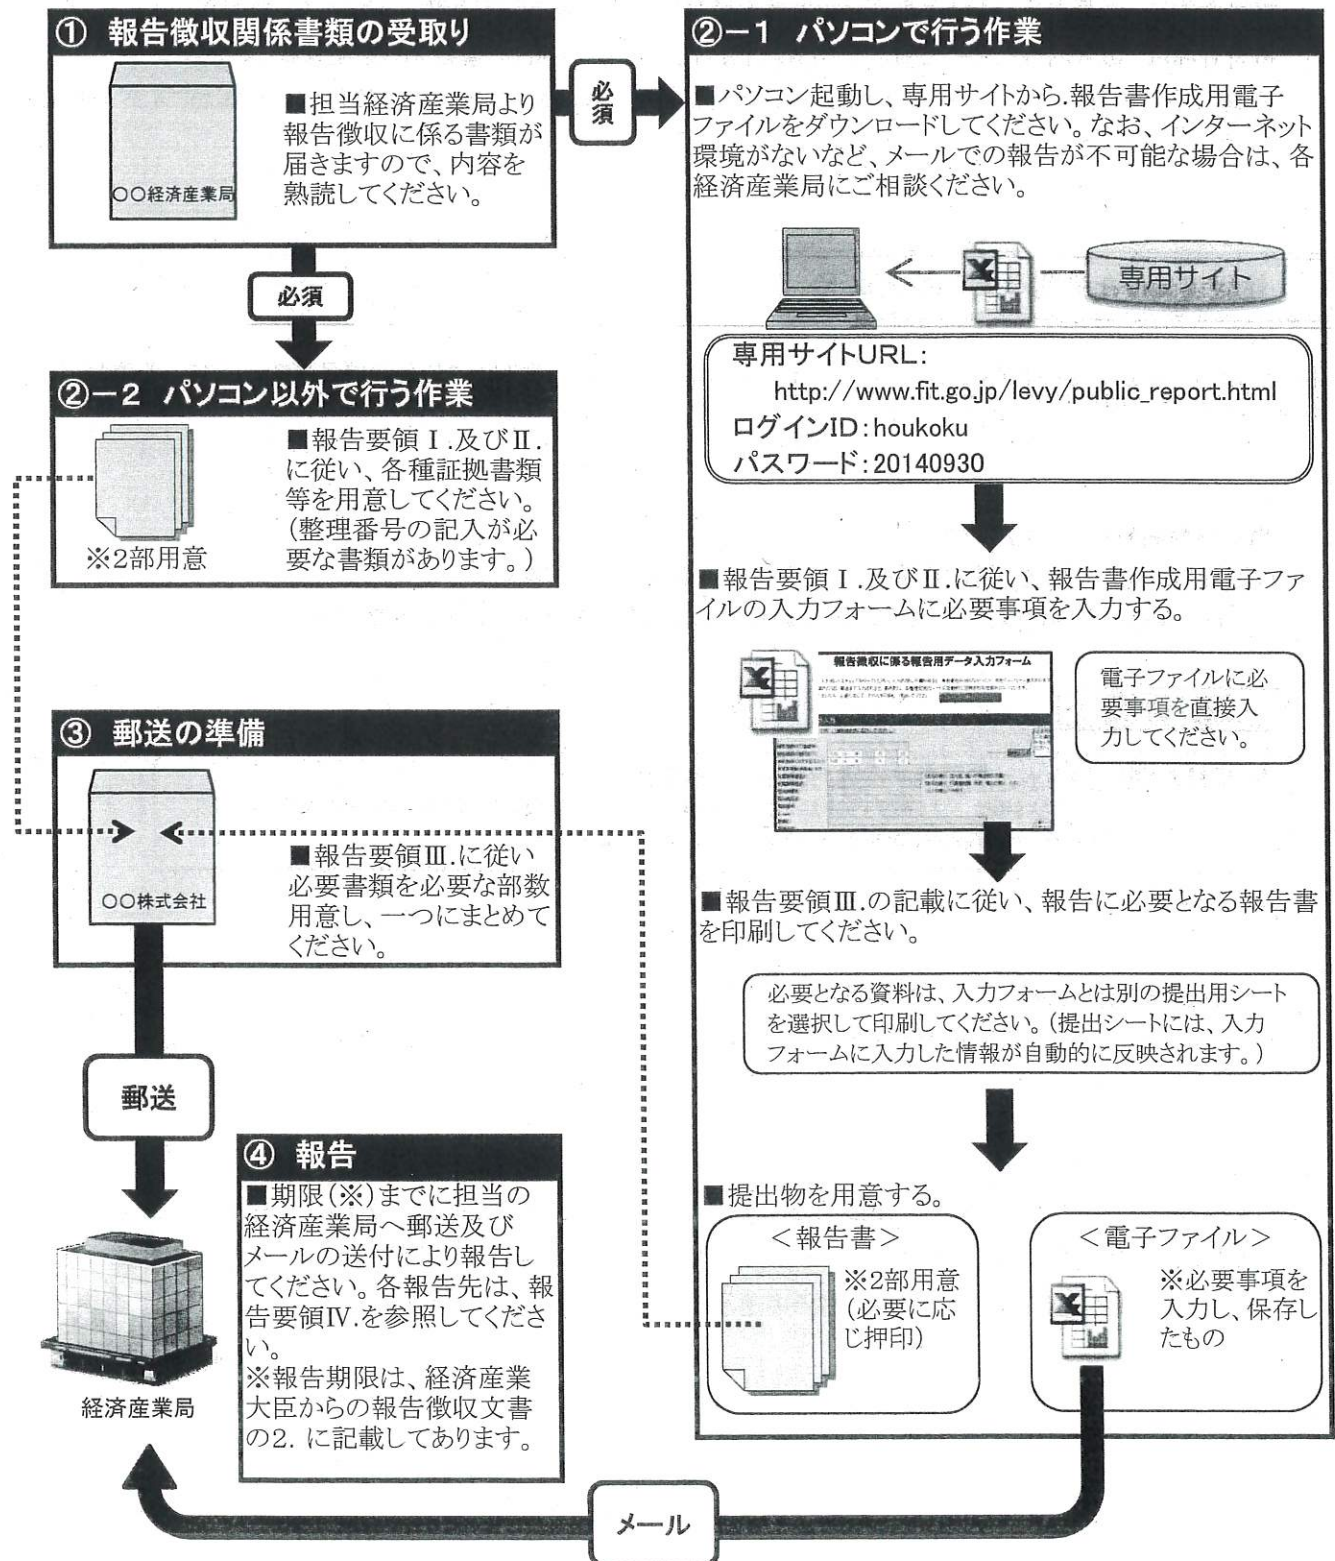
① 報告徴収関係書類の受取り

○○経済産業局

■担当経済産業局より報告徴収に係る書類が届きますので、内容を熟読してください。

必須

必須

②−2 パソコン以外で行う作業

※2部用意

■報告要領Ⅰ.及びⅡ.に従い、各種証拠書類等を用意してください。(整理番号の記入が必要な書類があります。)

③ 郵送の準備

○○株式会社

■報告要領Ⅲ.に従い必要書類を必要な部数用意し、一つにまとめてください。

郵送

経済産業局

④ 報告

■期限(※)までに担当の経済産業局へ郵送及びメールの送付により報告してください。各報告先は、報告要領Ⅳ.を参照してください。
※報告期限は、経済産業大臣からの報告徴収文書の2. に記載してあります。

②−1 パソコンで行う作業

■パソコン起動し、専用サイトから.報告書作成用電子ファイルをダウンロードしてください。なお、インターネット環境がないなど、メールでの報告が不可能な場合は、各経済産業局にご相談ください。

専用サイト

専用サイトURL:
http://www.fit.go.jp/levy/public_report.html
ログインID:houkoku
パスワード:20140930

■報告要領Ⅰ.及びⅡ.に従い、報告書作成用電子ファイルの入力フォームに必要事項を入力する。

報告徴収に係る報告用データ入力フォーム

電子ファイルに必要事項を直接入力してください。

■報告要領Ⅲ.の記載に従い、報告に必要となる報告書を印刷してください。

必要となる資料は、入力フォームとは別の提出用シートを選択して印刷してください。(提出シートには、入力フォームに入力した情報が自動的に反映されます。)

■提出物を用意する。

<報告書>
※2部用意
(必要に応じ押印)

<電子ファイル>
※必要事項を入力し、保存したもの

メール